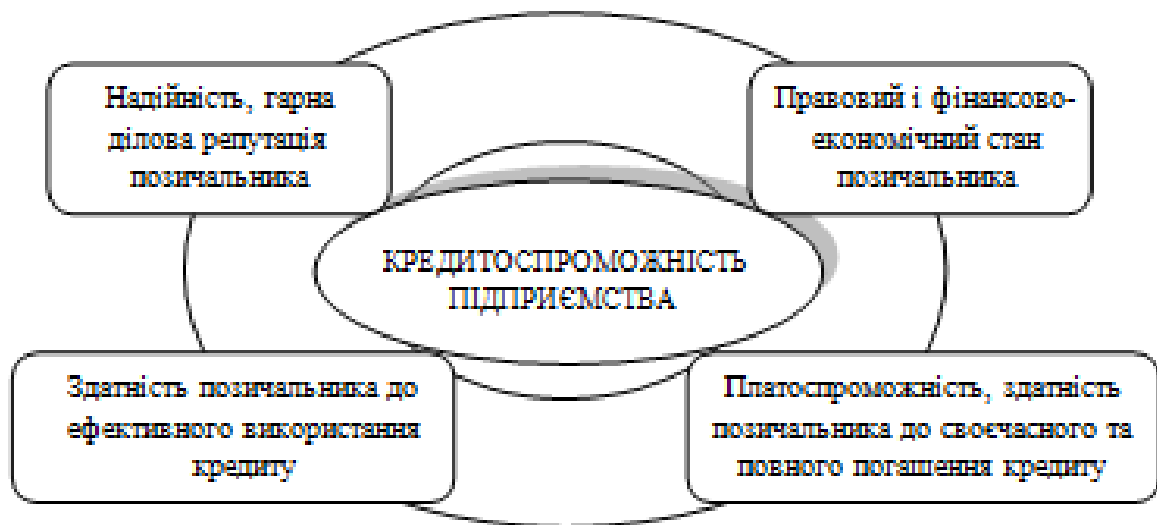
Надійність, гарна ділова репутація позичальника

Правовий і фінансово-економічний стан позичальника

КРЕДИТОСПРОМОЖНІСТЬ ПІДПРИЄМСТВА

Здатність позичальника до ефективного використання кредиту

Платоспроможність, здатність позичальника до своєчасного та повного погашення кредиту